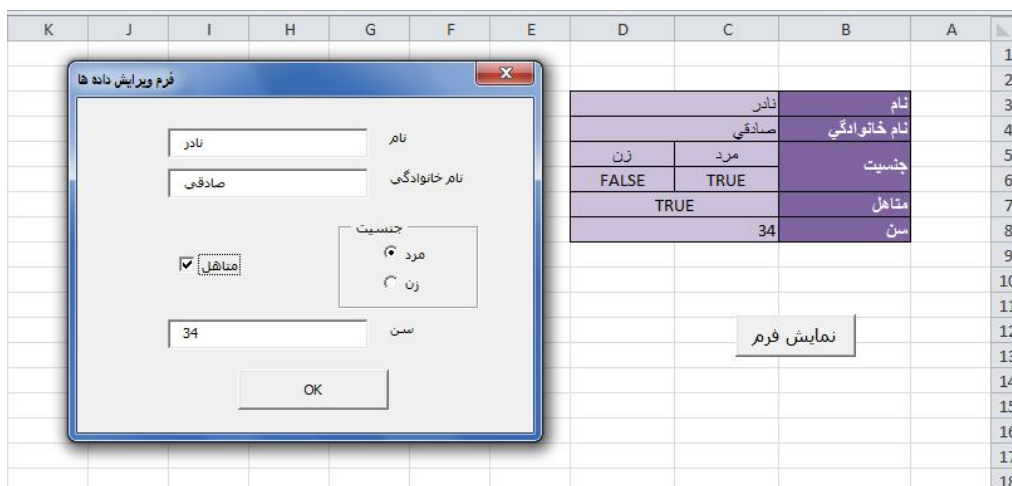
K J I H G F E D C B A

فرم ویرایش داده ها

نام نادر

نام خانوادگی صادقی

جنسیت
مرد
زن

متاهل

سن 34

OK

| نام | نادر | |
|---|---|---|
| نام خانوادگي | صادقي | |
| جنسيت | مرد | زن |
| | TRUE | FALSE |
| متاهل | TRUE | |
| سن | 34 | |

نمایش فرم

1 2 3 4 5 6 7 8 9 10 11 12 13 14 15 16 17 18